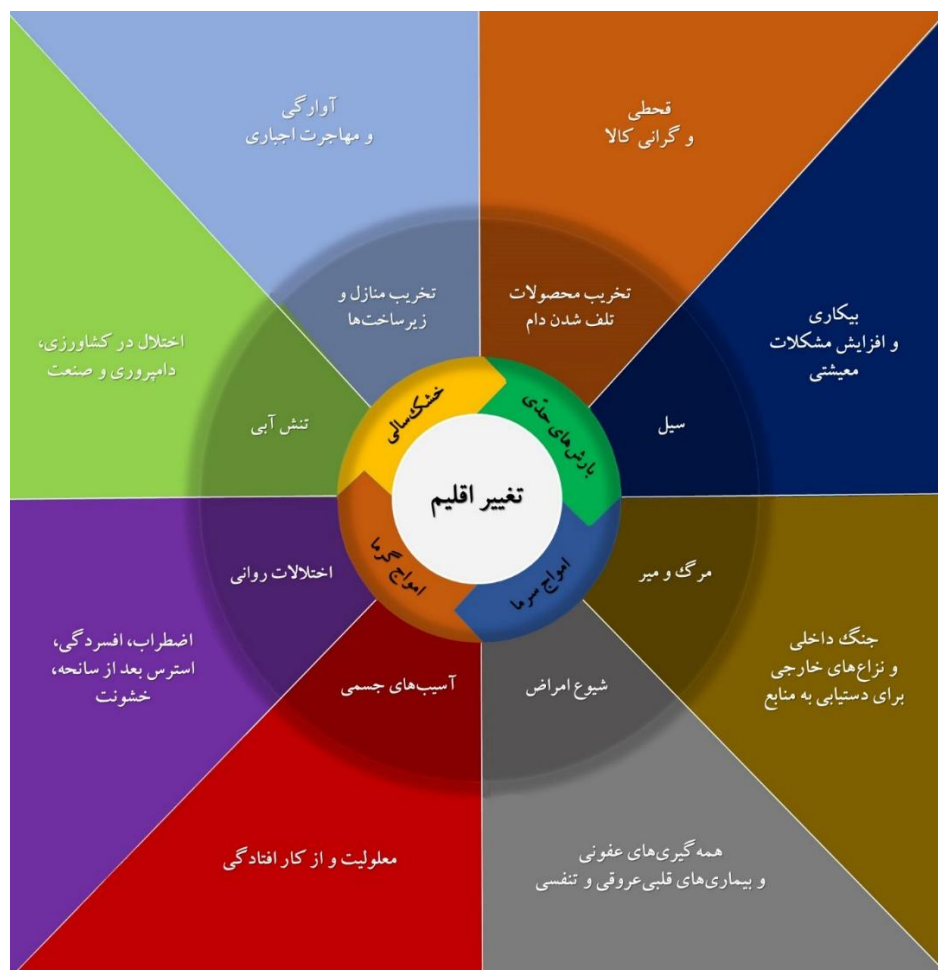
آوارگی
و مهاجرت اجباری

قحطی
و گرانی کالا

تخریب منازل و زیرساخت‌ها

تخریب محصولات
تلف شدن دام

بیکاری
و افزایش مشکلات معیشتی

اختلال در کشاورزی، دامپروری و صنعت

تنش آبی

خشکسالی

بارش‌های حدی

سیل

تغییر اقلیم

امواج گرما

امواج سرما

اختلالات روانی

مرگ و میر

جنگ داخلی
و نزاع‌های خارجی
برای دستیابی به منابع

اضطراب، افسردگی، استرس بعد از سانحه، خشونت

آسیب‌های جسمی

شیوع امراض

معلولیت و از کار افتادگی

همه‌گیری‌های عفونی
و بیماری‌های قلبی‌عروقی و تنفسی